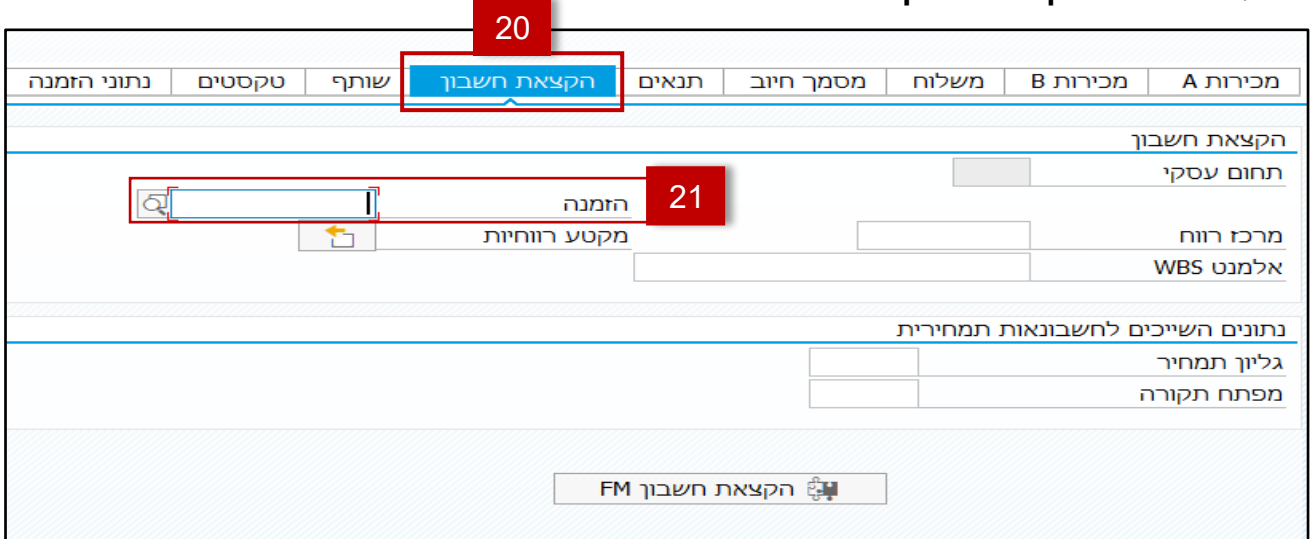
20

מכירות A | מכירות B | משלוח | מסמך חיוב | תנאים | הקצאת חשבון | שותף | טקסטים | נתוני הזמנה

הקצאת חשבון
תחום עסקי
21
הזמנה
מרכז רווח
מקטע רווחיות
אלמנט WBS

נתונים השייכים לחשבונאות תמחירית
גליון תמחיר
מפתח תקורה

הקצאת חשבון FM